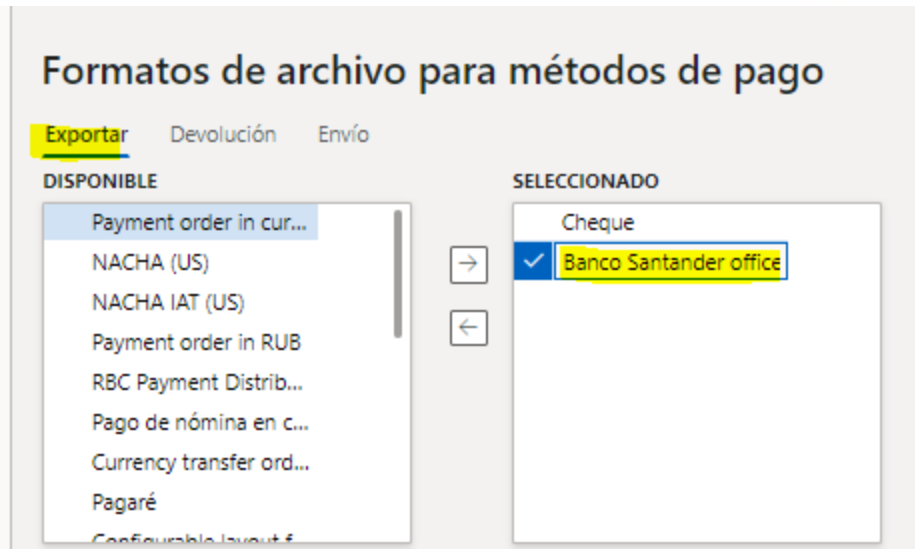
Formatos de archivo para métodos de pago

Exportar Devolución Envío

DISPONIBLE

Payment order in cur...
NACHA (US)
NACHA IAT (US)
Payment order in RUB
RBC Payment Distrib...
Pago de nómina en c...
Currency transfer ord...
Pagaré
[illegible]

→
←

SELECCIONADO

Cheque
Banco Santander office